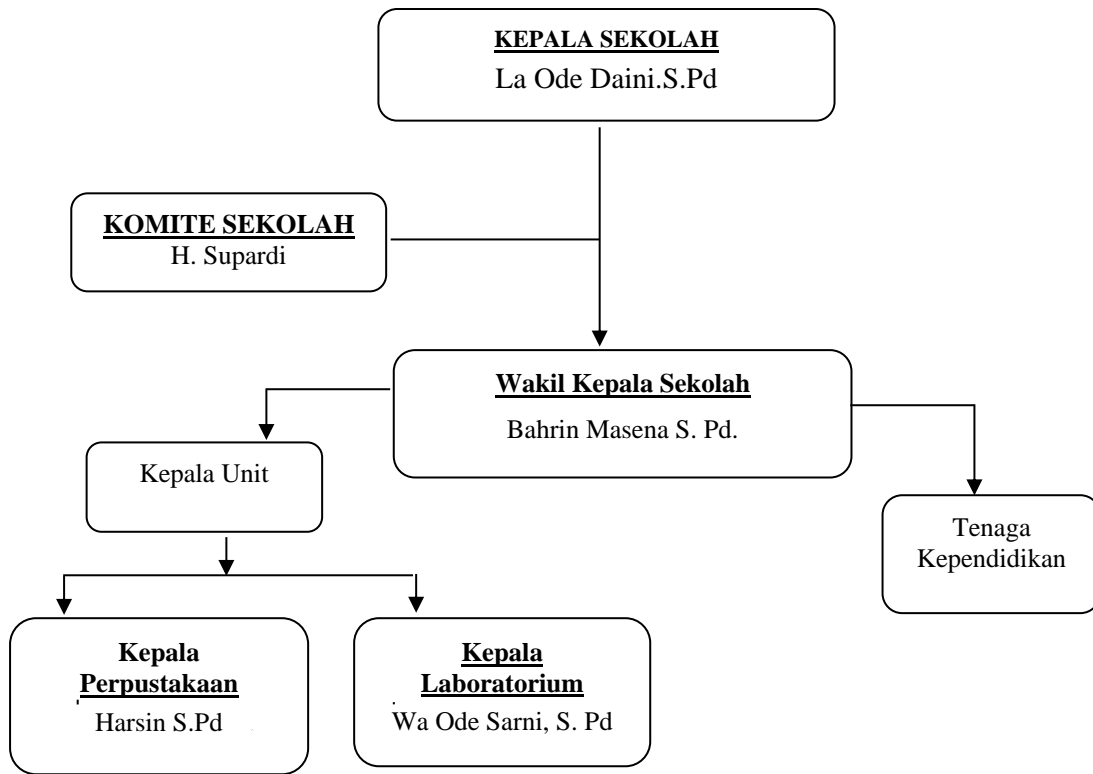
KEPALA SEKOLAH
La Ode Daini.S.Pd

KOMITE SEKOLAH
H. Supardi

Wakil Kepala Sekolah
Bahrin Masena S. Pd.

Kepala Unit

Tenaga Kependidikan

Kepala Perpustakaan
Harsin S.Pd

Kepala Laboratorium
Wa Ode Sarni, S. Pd